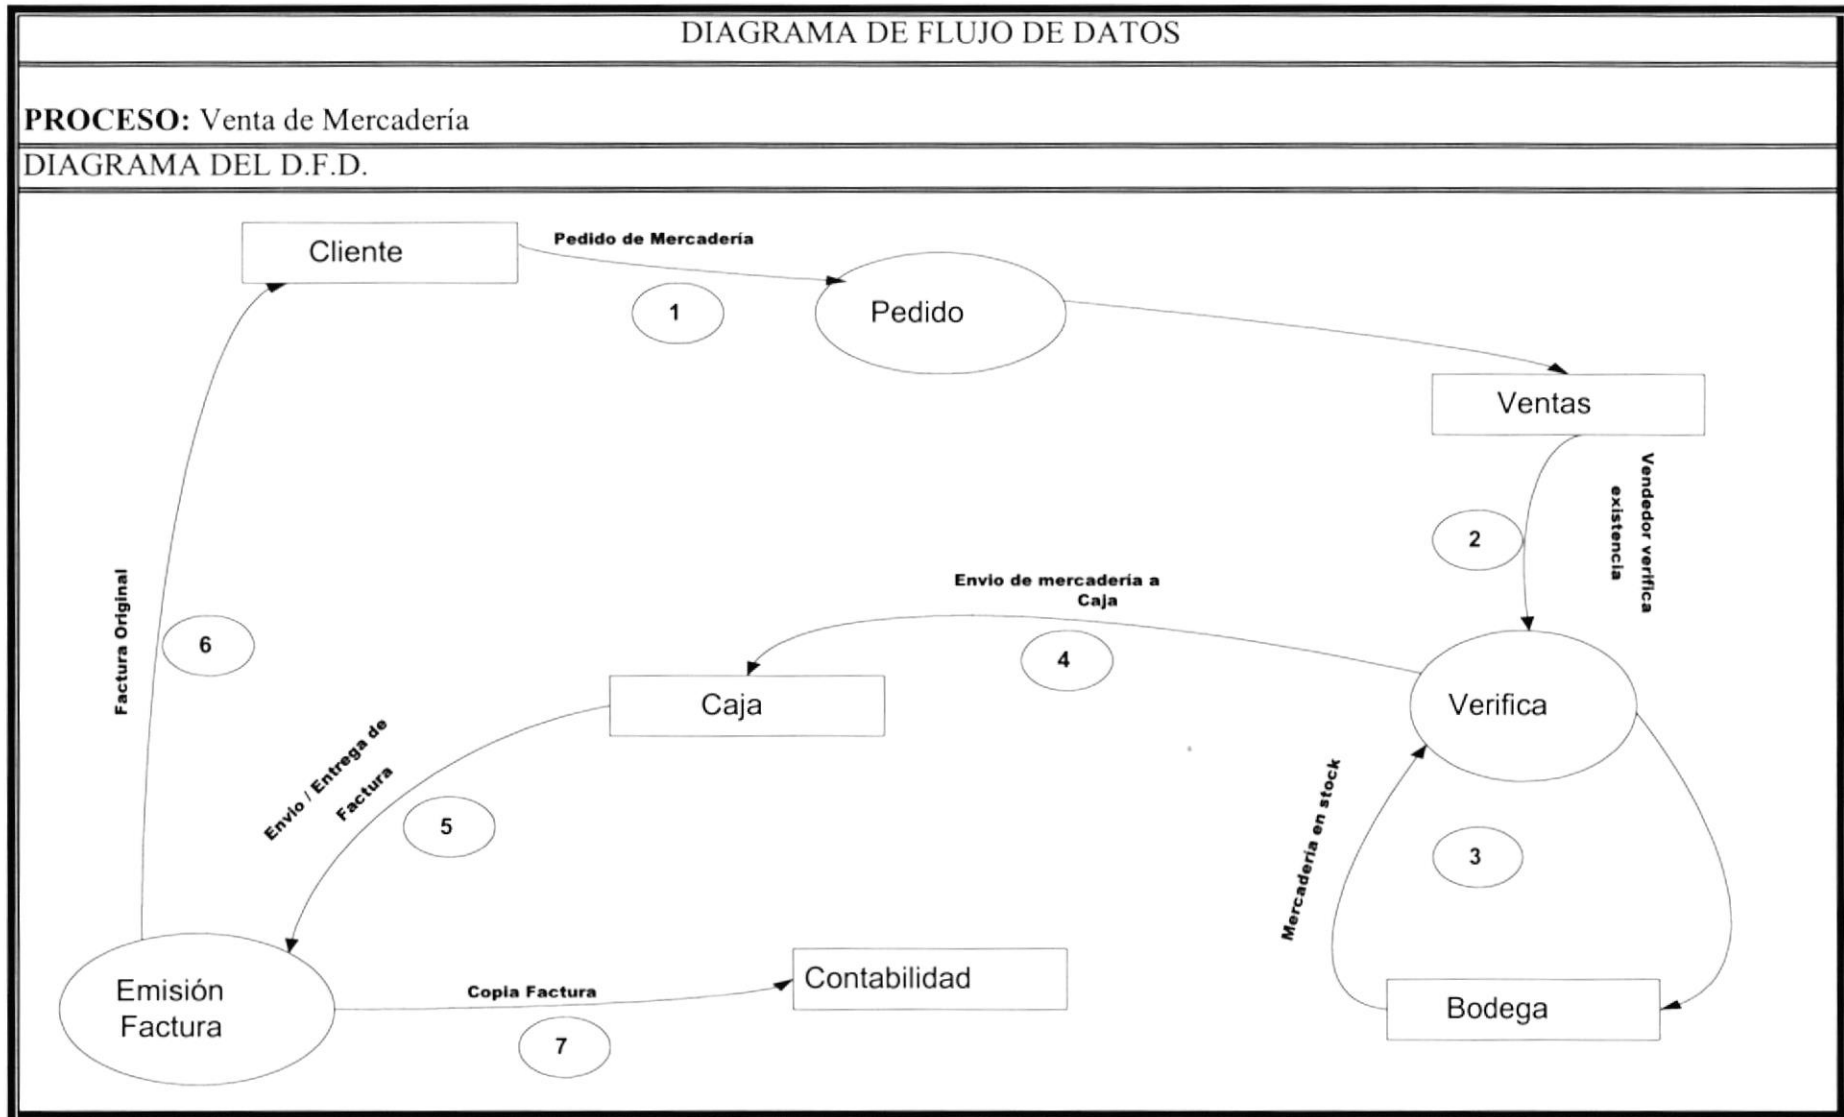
DIAGRAMA DE FLUJO DE DATOS

PROCESO: Venta de Mercadería

DIAGRAMA DEL D.F.D.

Cliente

Pedido de Mercadería

1

Pedido

Ventas

2

Vendedor verifica existencia

Envio de mercadería a Caja

4

Verifica

Caja

Factura Original

6

Envio / Entrega de Factura

5

Mercadería en stock

3

Emisión Factura

Copia Factura

7

Contabilidad

Bodega